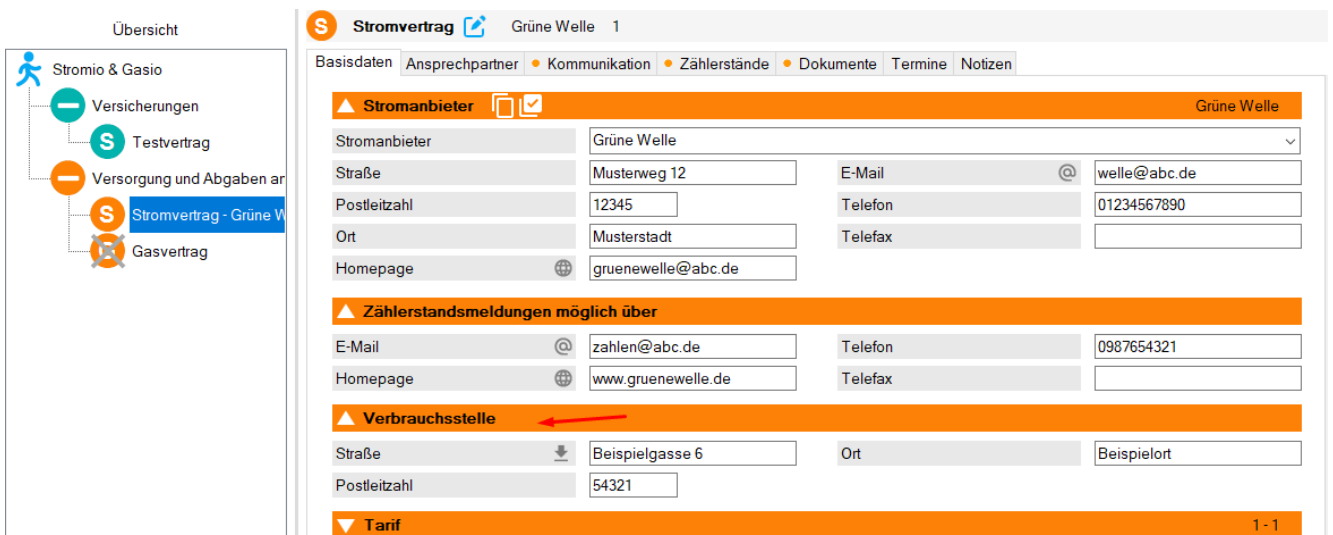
Übersicht

Stromio & Gasio
Versicherungen
S Testvertrag
Versorgung und Abgaben ar
S Stromvertrag - Grüne W
Gasvertrag

S Stromvertrag Grüne Welle 1

Basisdaten | Ansprechpartner | Kommunikation | Zählerstände | Dokumente | Termine | Notizen

Stromanbieter Grüne Welle

| | | | |
|---|---|---|---|
| Stromanbieter | Grüne Welle | | |
| Straße | Musterweg 12 | E-Mail | welle@abc.de |
| Postleitzahl | 12345 | Telefon | 01234567890 |
| Ort | Musterstadt | Telefax | |
| Homepage | gruenewelle@abc.de | | |

Zählerstandsmeldungen möglich über

| | | | |
|---|---|---|---|
| E-Mail | zahlen@abc.de | Telefon | 0987654321 |
| Homepage | www.gruenewelle.de | Telefax | |

Verbrauchsstelle

| | | | |
|---|---|---|---|
| Straße | Beispielgasse 6 | Ort | Beispielort |
| Postleitzahl | 54321 | | |

Tarif 1 - 1